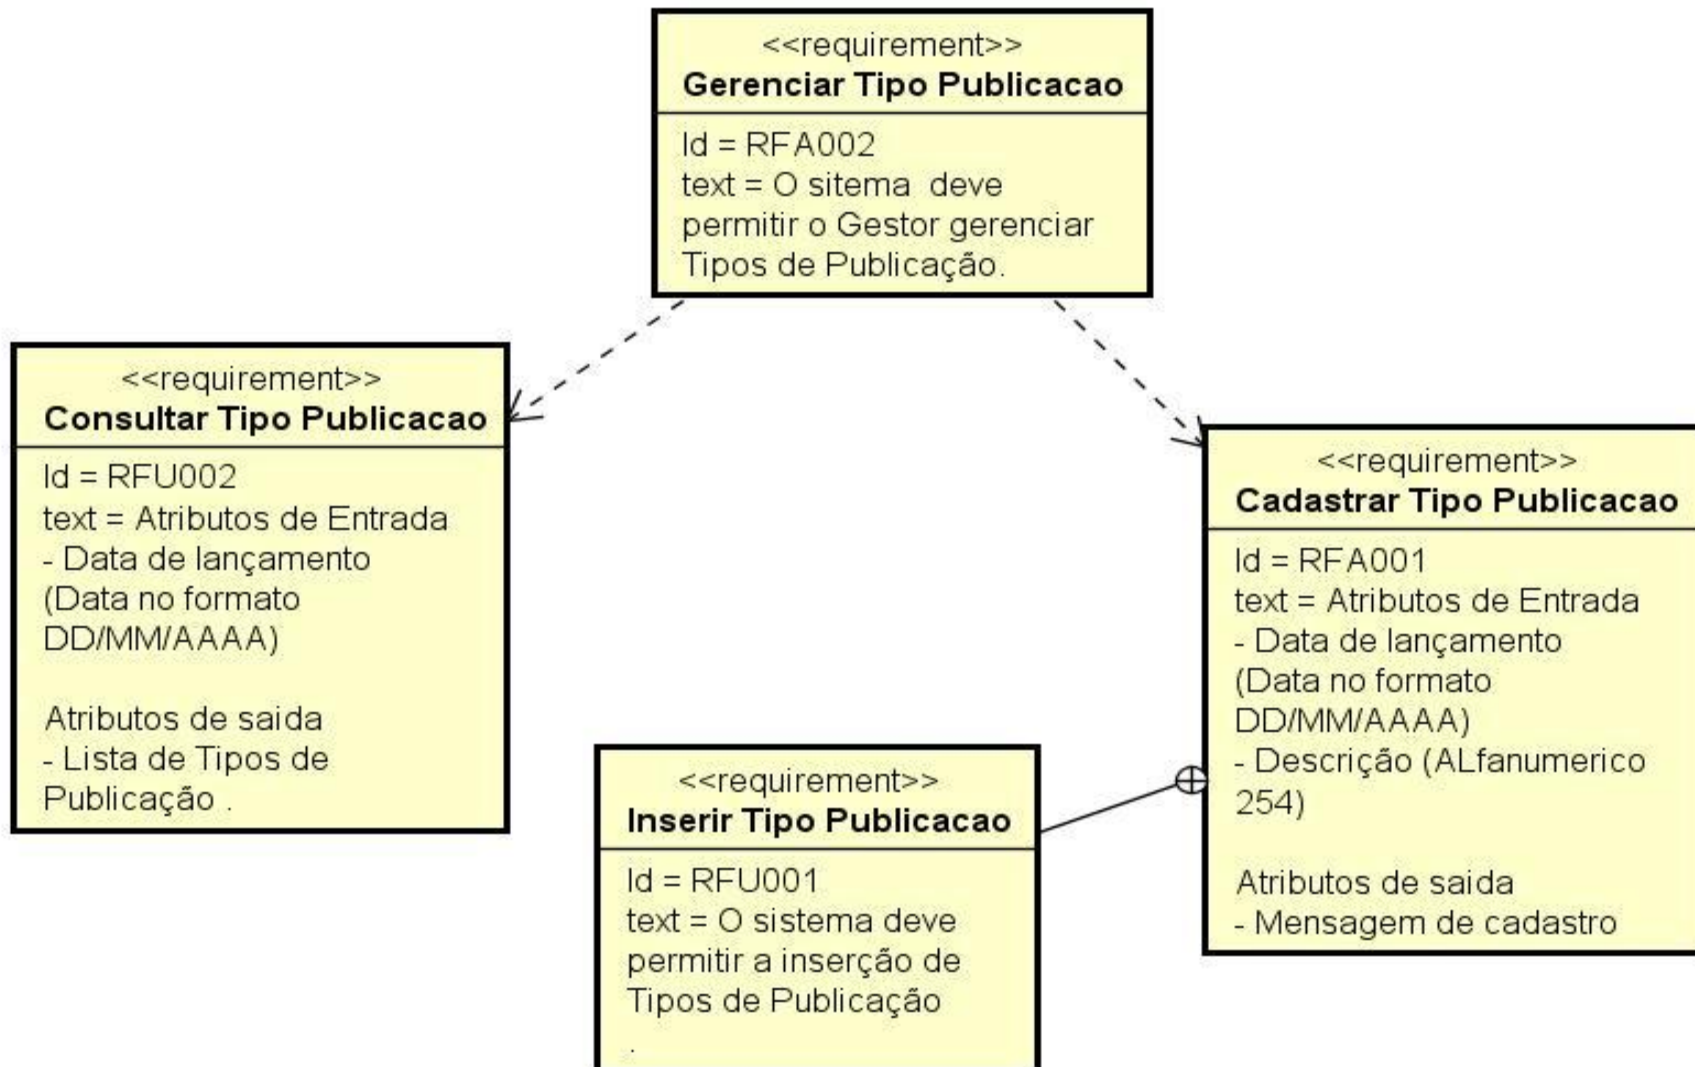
<<requirement>>
**Gerenciar Tipo Publicacao**

Id = RFA002
text = O sitema deve permitir o Gestor gerenciar Tipos de Publicação.

<<requirement>>
**Consultar Tipo Publicacao**

Id = RFU002
text = Atributos de Entrada
- Data de lançamento (Data no formato DD/MM/AAAA)

Atributos de saida
- Lista de Tipos de Publicação .

<<requirement>>
**Cadastrar Tipo Publicacao**

Id = RFA001
text = Atributos de Entrada
- Data de lançamento (Data no formato DD/MM/AAAA)
- Descrição (ALfanumerico 254)

Atributos de saida
- Mensagem de cadastro

<<requirement>>
**Inserir Tipo Publicacao**

Id = RFU001
text = O sistema deve permitir a inserção de Tipos de Publicação
.